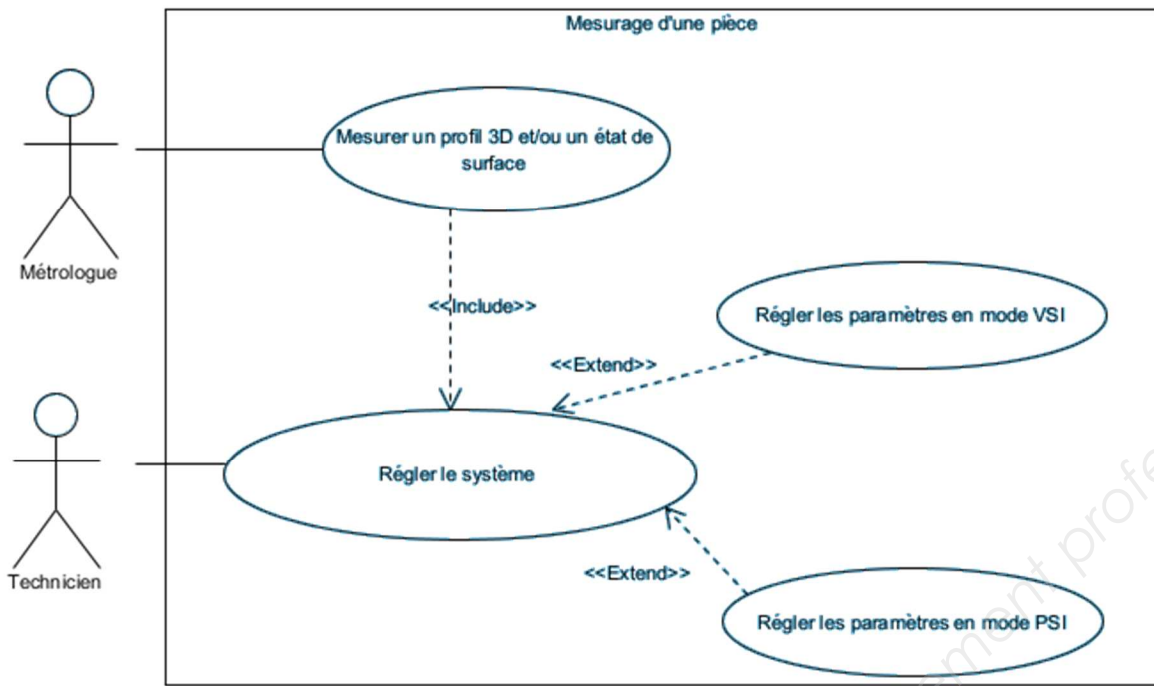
Mesurage d'une pièce

Métrologue

Mesurer un profil 3D et/ou un état de surface

<<Include>>

Régler les paramètres en mode VSI

<<Extend>>

Technicien

Régler le système

<<Extend>>

Régler les paramètres en mode PSI

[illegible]ment profe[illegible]